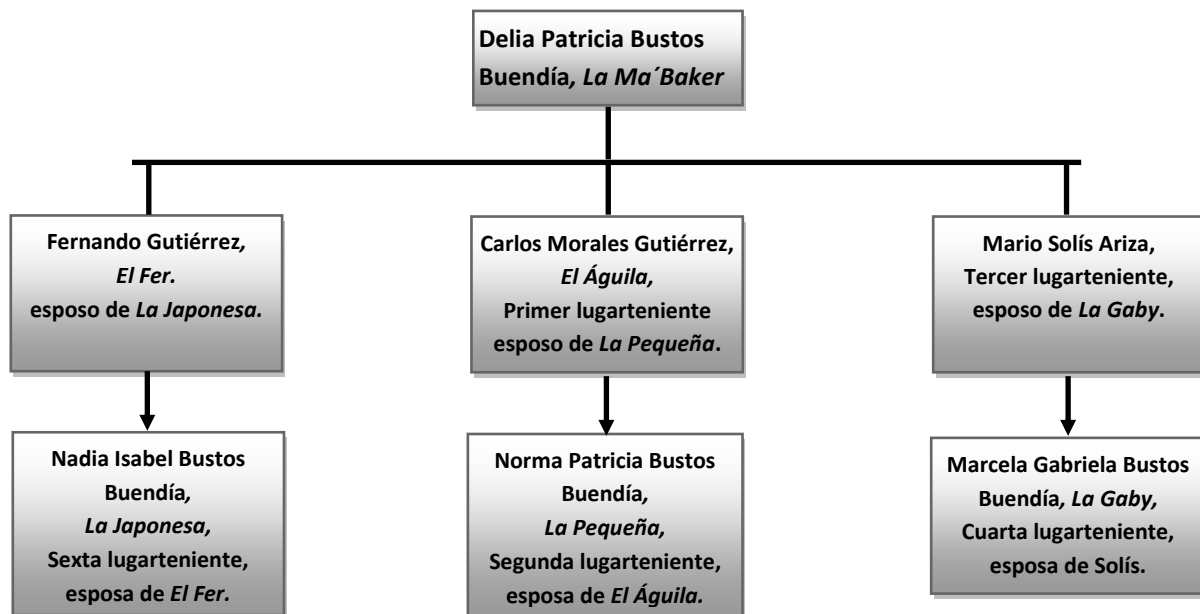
Delia Patricia Bustos Buendía, *La Ma´Baker*

Fernando Gutiérrez, *El Fer.* esposo de *La Japonesa.*

Carlos Morales Gutiérrez, *El Águila,* Primer lugarteniente esposo de *La Pequeña*.

Mario Solís Ariza, Tercer lugarteniente, esposo de *La Gaby*.

Nadia Isabel Bustos Buendía, *La Japonesa,* Sexta lugarteniente, esposa de *El Fer.*

Norma Patricia Bustos Buendía, *La Pequeña,* Segunda lugarteniente, esposa de *El Águila*.

Marcela Gabriela Bustos Buendía, *La Gaby,* Cuarta lugarteniente, esposa de Solís.